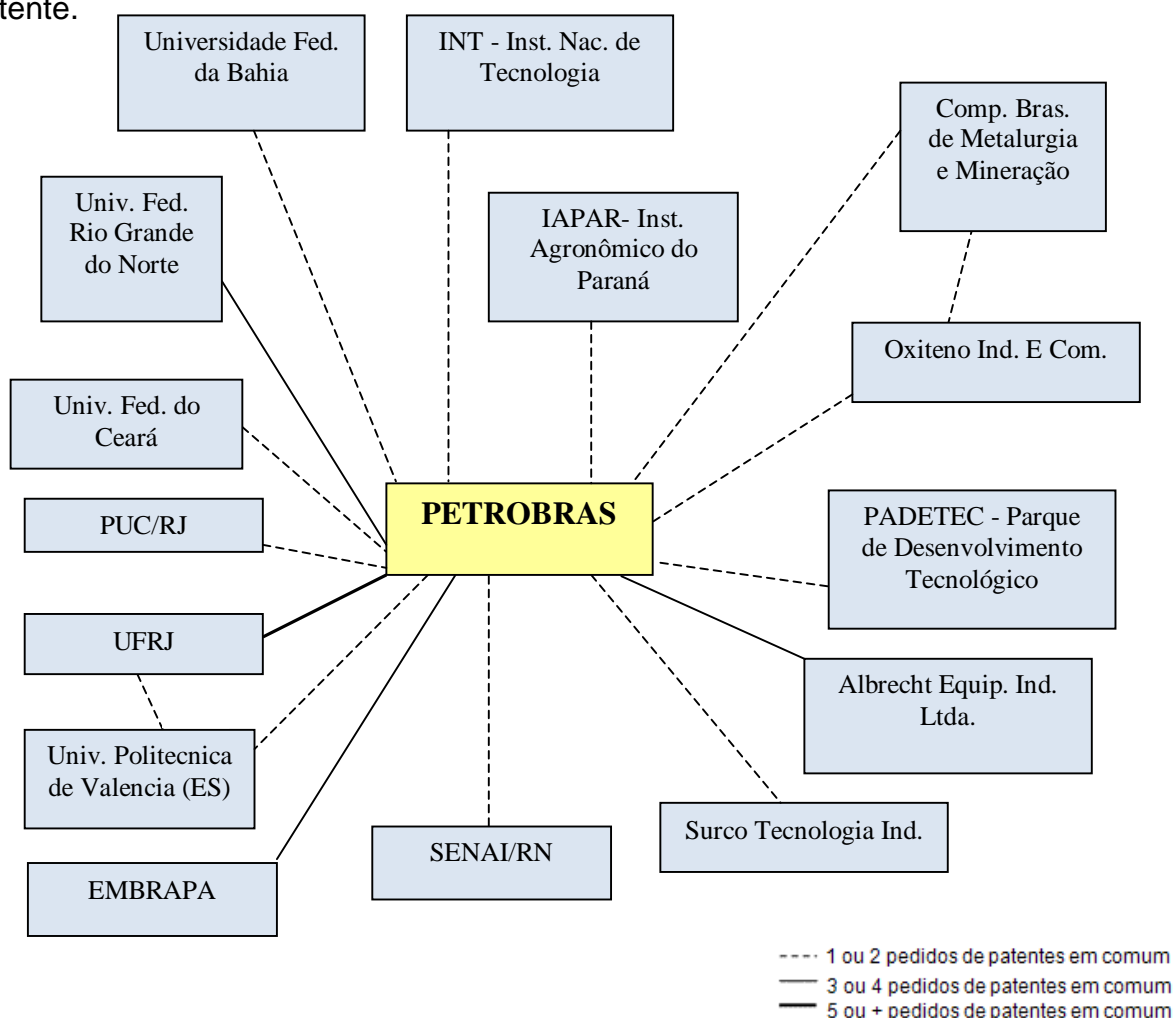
tente.

Universidade Fed. da Bahia

INT - Inst. Nac. de Tecnologia

Comp. Bras. de Metalurgia e Mineração

Univ. Fed. Rio Grande do Norte

IAPAR- Inst. Agronômico do Paraná

Oxiteno Ind. E Com.

Univ. Fed. do Ceará

PETROBRAS

PUC/RJ

PADETEC - Parque de Desenvolvimento Tecnológico

UFRJ

Albrecht Equip. Ind. Ltda.

Univ. Politecnica de Valencia (ES)

Surco Tecnologia Ind.

SENAI/RN

EMBRAPA

1 ou 2 pedidos de patentes em comum
3 ou 4 pedidos de patentes em comum
5 ou + pedidos de patentes em comum